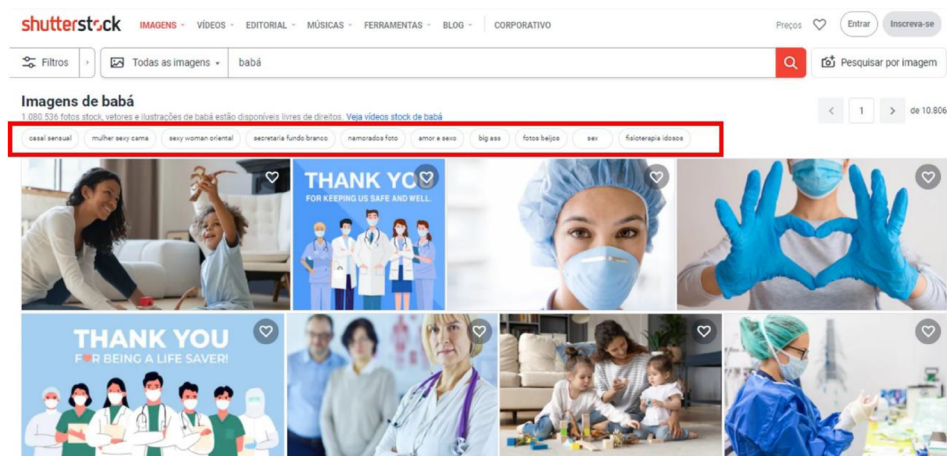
shutterstock IMAGENS VÍDEOS EDITORIAL MÚSICAS FERRAMENTAS BLOG CORPORATIVO Preços Entrar Inscreva-se

Filtros Todas as imagens babá Pesquisar por imagem

Imagens de babá
1.080.536 fotos stock, vetores e ilustrações de babá estão disponíveis livres de direitos. Veja vídeos stock de babá

1 de 10.806

casal sensual mulher sexy cama sexy woman oriental secretaria fundo branco namorados foto amor e sexo big ass fotos beijos sex fisioterapia idosos

THANK YO
FOR KEEPING US SAFE AND WELL.

THANK YOU
FOR BEING A LIFE SAVER!